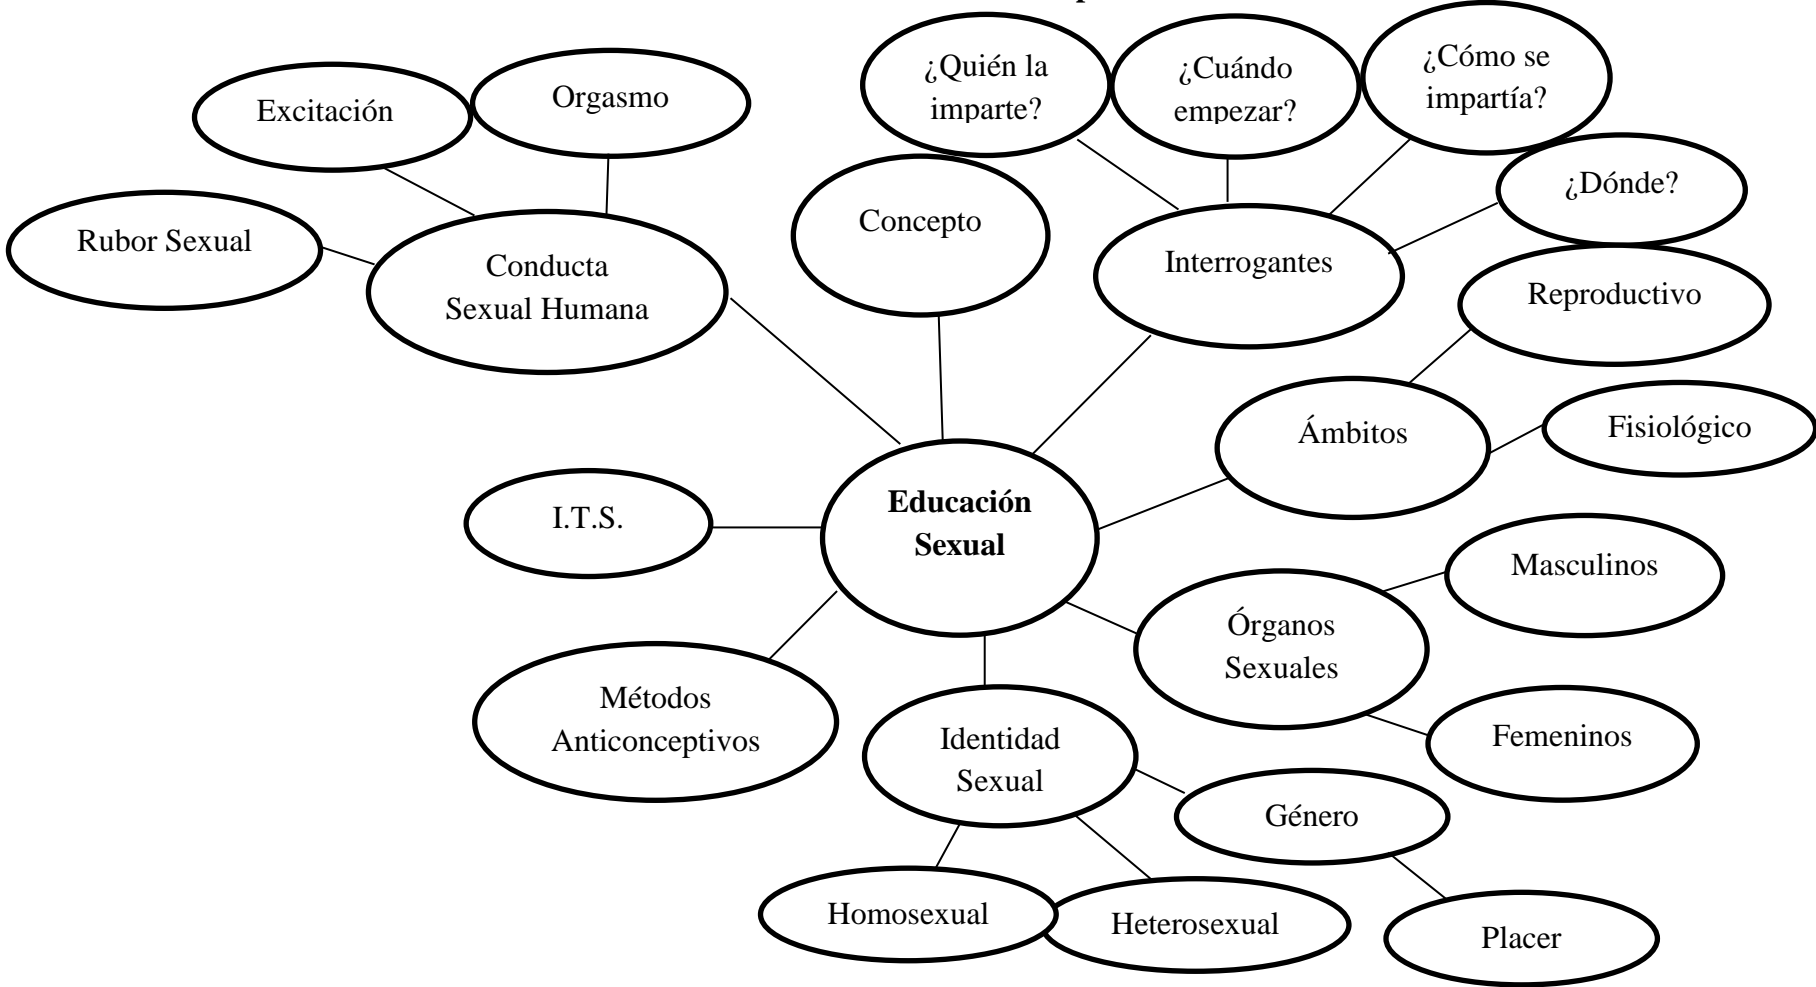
Excitación

Orgasmo

¿Quién la imparte?

¿Cuándo empezar?

¿Cómo se impartía?

¿Dónde?

Rubor Sexual

Conducta Sexual Humana

Concepto

Interrogantes

Reproductivo

Ámbitos

Fisiológico

I.T.S.

**Educación Sexual**

Masculinos

Órganos Sexuales

Femeninos

Métodos Anticonceptivos

Identidad Sexual

Género

Homosexual

Heterosexual

Placer